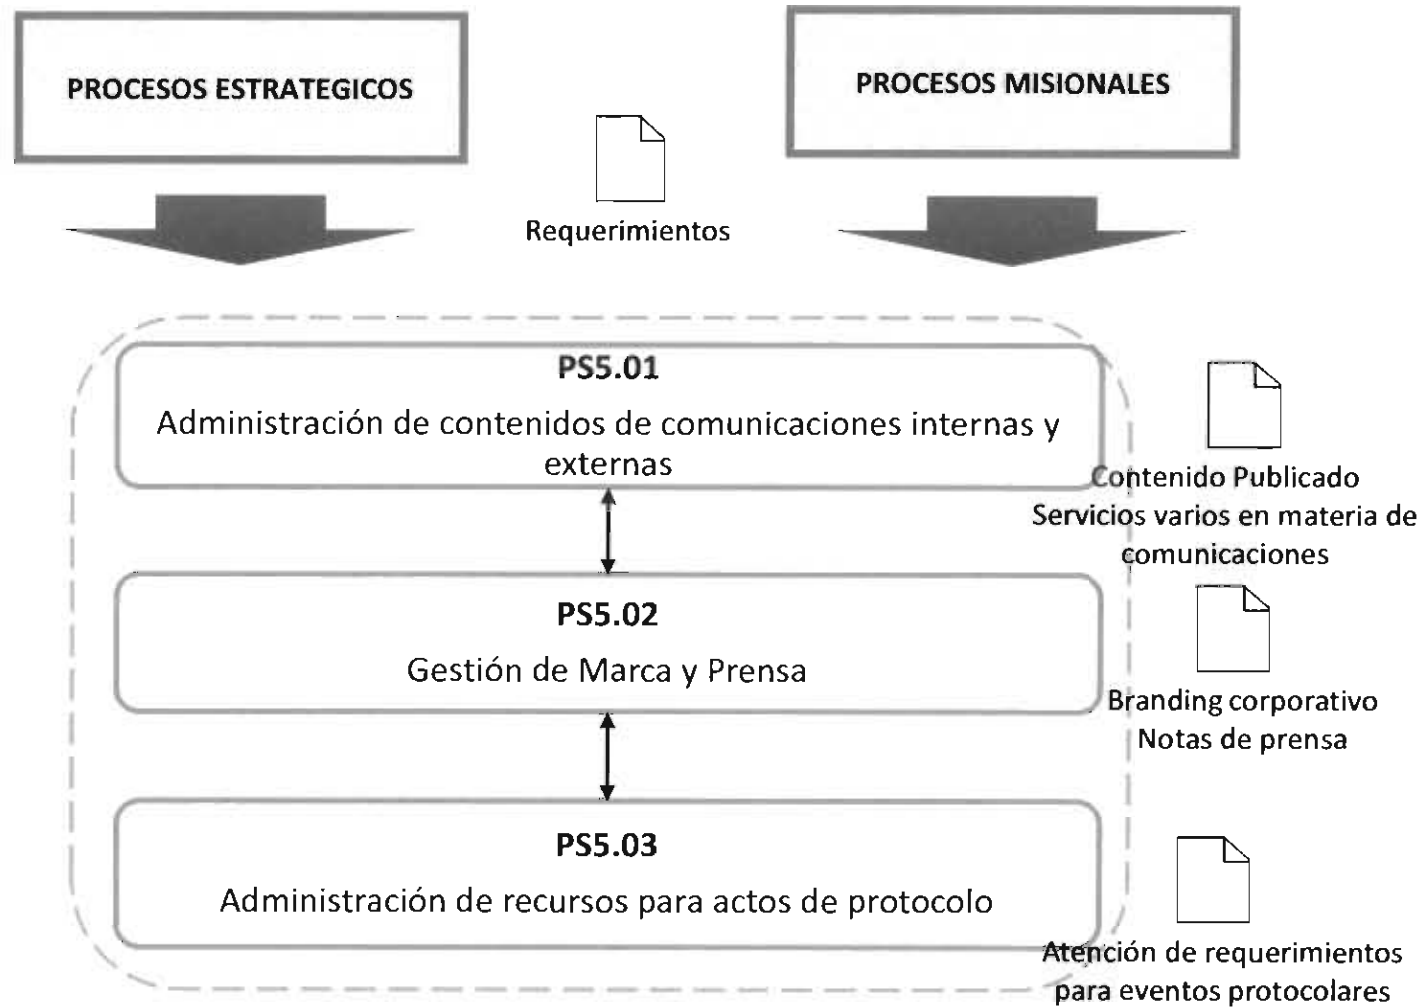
PROCESOS ESTRATEGICOS

PROCESOS MISIONALES

Requerimientos

PS5.01

Administración de contenidos de comunicaciones internas y externas

Contenido Publicado
Servicios varios en materia de comunicaciones

PS5.02

Gestión de Marca y Prensa

Branding corporativo
Notas de prensa

PS5.03

Administración de recursos para actos de protocolo

Atención de requerimientos para eventos protocolares